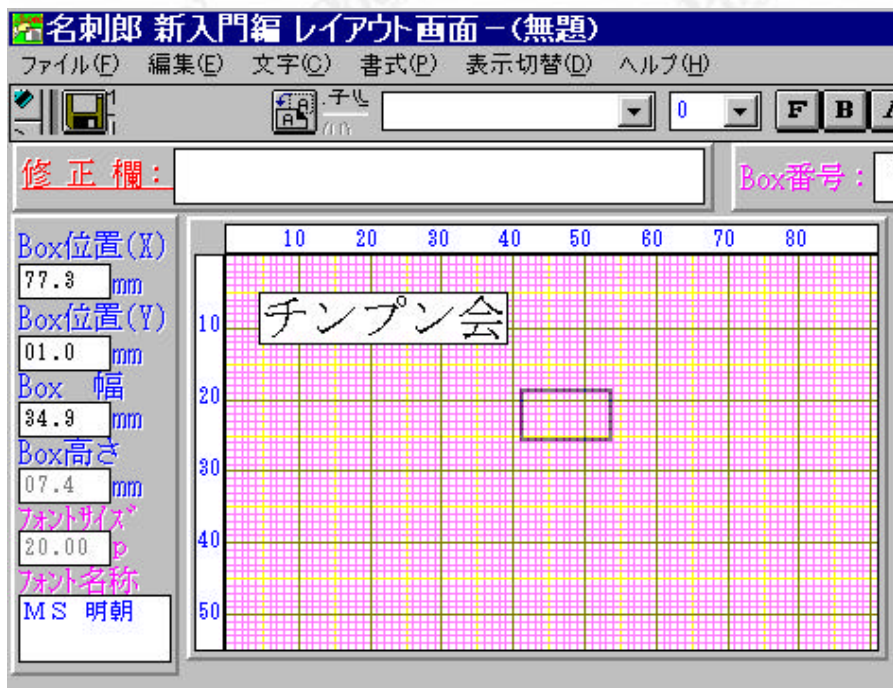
名刺郎 新入門編 レイアウト画面 -(無題)

ファイル(F) 編集(E) 文字(C) 書式(P) 表示切替(D) ヘルプ(H)

0 F B

修 正 欄:

Box番号:

Box位置(X)
77.3 mm
Box位置(Y)
01.0 mm
Box 幅
34.9 mm
Box高さ
07.4 mm
フォントサイズ
20.00 p
フォント名称
MS 明朝

10 20 30 40 50 60 70 80

10
20
30
40
50

チンプン会